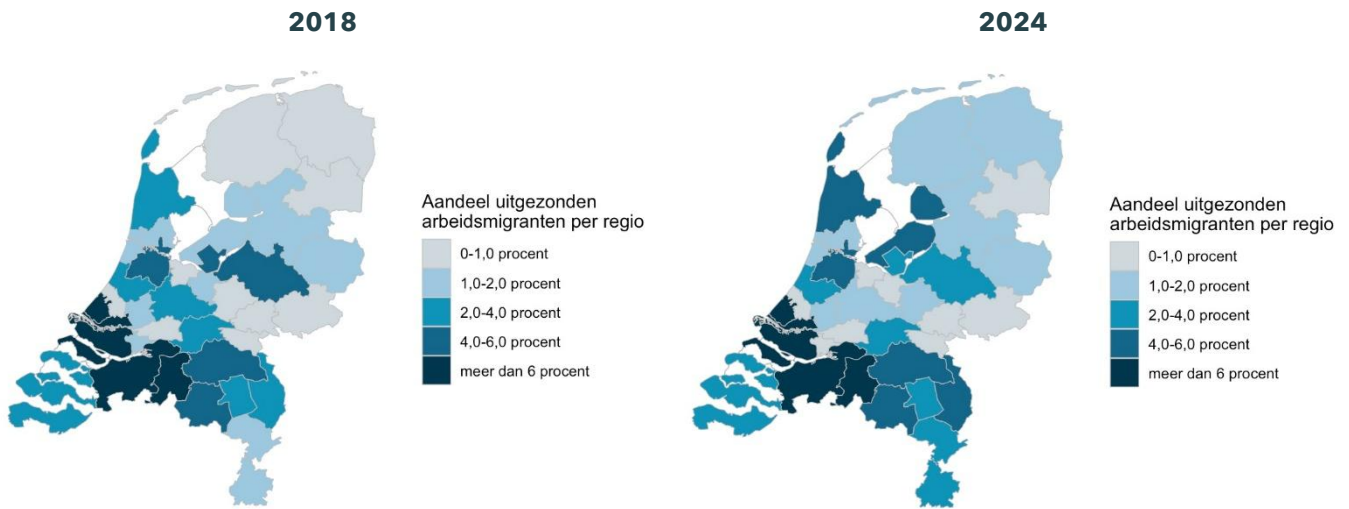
2018

Aandeel uitgezonden arbeidsmigranten per regio

0-1,0 procent
1,0-2,0 procent
2,0-4,0 procent
4,0-6,0 procent
meer dan 6 procent

2024

Aandeel uitgezonden arbeidsmigranten per regio

0-1,0 procent
1,0-2,0 procent
2,0-4,0 procent
4,0-6,0 procent
meer dan 6 procent